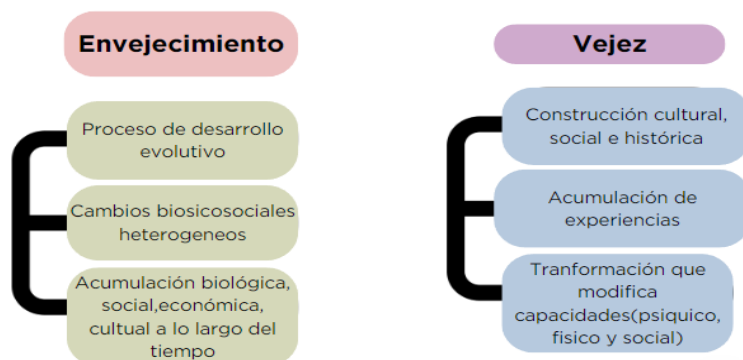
Envejecimiento

Proceso de desarrollo evolutivo

Cambios biosicosociales heterogeneos

Acumulación biológica, social,económica, cultual a lo largo del tiempo

Vejez

Construcción cultural, social e histórica

Acumulación de experiencias

Tranformación que modifica capacidades(psiquico, fisico y social)